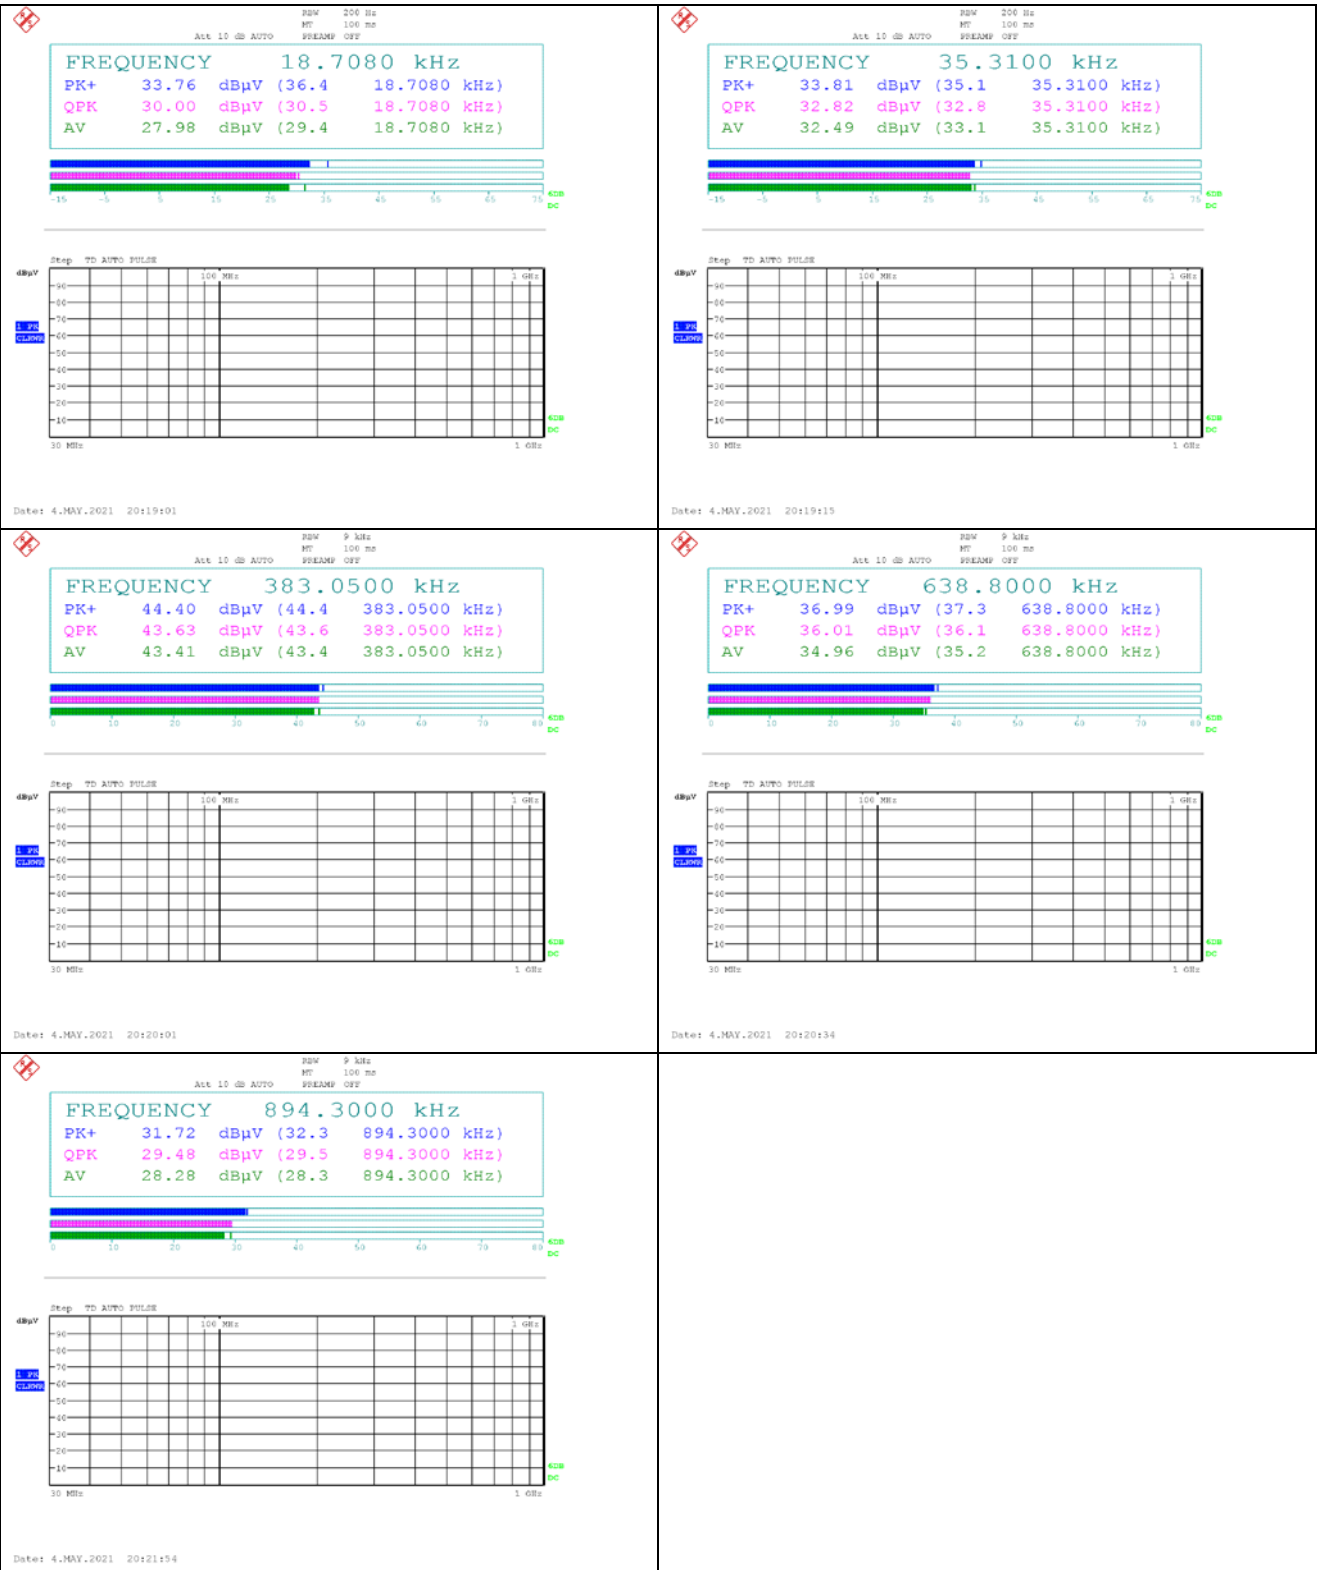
RBW 200 Hz
MT 100 ms
Att 10 dB AUTO PREAMP OFF

FREQUENCY 18.7080 kHz
PK+ 33.76 dBµV (36.4 18.7080 kHz)
QPK 30.00 dBµV (30.5 18.7080 kHz)
AV 27.98 dBµV (29.4 18.7080 kHz)

-15 -5 5 15 25 35 45 55 65 75 6DB DC

Step TD AUTO PULSE
dBµV 100 MHz 1 GHz
90 80 70 60 50 40 30 20 10
1 PK CLRWR
6DB DC
30 MHz 1 GHz

Date: 4.MAY.2021 20:19:01

RBW 200 Hz
MT 100 ms
Att 10 dB AUTO PREAMP OFF

FREQUENCY 35.3100 kHz
PK+ 33.81 dBµV (35.1 35.3100 kHz)
QPK 32.82 dBµV (32.8 35.3100 kHz)
AV 32.49 dBµV (33.1 35.3100 kHz)

-15 -5 5 15 25 35 45 55 65 75 6DB DC

Step TD AUTO PULSE
dBµV 100 MHz 1 GHz
90 80 70 60 50 40 30 20 10
1 PK CLRWR
6DB DC
30 MHz 1 GHz

Date: 4.MAY.2021 20:19:15

RBW 9 kHz
MT 100 ms
Att 10 dB AUTO PREAMP OFF

FREQUENCY 383.0500 kHz
PK+ 44.40 dBµV (44.4 383.0500 kHz)
QPK 43.63 dBµV (43.6 383.0500 kHz)
AV 43.41 dBµV (43.4 383.0500 kHz)

0 10 20 30 40 50 60 70 80 6DB DC

Step TD AUTO PULSE
dBµV 100 MHz 1 GHz
90 80 70 60 50 40 30 20 10
1 PK CLRWR
6DB DC
30 MHz 1 GHz

Date: 4.MAY.2021 20:20:01

RBW 9 kHz
MT 100 ms
Att 10 dB AUTO PREAMP OFF

FREQUENCY 638.8000 kHz
PK+ 36.99 dBµV (37.3 638.8000 kHz)
QPK 36.01 dBµV (36.1 638.8000 kHz)
AV 34.96 dBµV (35.2 638.8000 kHz)

0 10 20 30 40 50 60 70 80 6DB DC

Step TD AUTO PULSE
dBµV 100 MHz 1 GHz
90 80 70 60 50 40 30 20 10
1 PK CLRWR
6DB DC
30 MHz 1 GHz

Date: 4.MAY.2021 20:20:34

RBW 9 kHz
MT 100 ms
Att 10 dB AUTO PREAMP OFF

FREQUENCY 894.3000 kHz
PK+ 31.72 dBµV (32.3 894.3000 kHz)
QPK 29.48 dBµV (29.5 894.3000 kHz)
AV 28.28 dBµV (28.3 894.3000 kHz)

0 10 20 30 40 50 60 70 80 6DB DC

Step TD AUTO PULSE
dBµV 100 MHz 1 GHz
90 80 70 60 50 40 30 20 10
1 PK CLRWR
6DB DC
30 MHz 1 GHz

Date: 4.MAY.2021 20:21:54